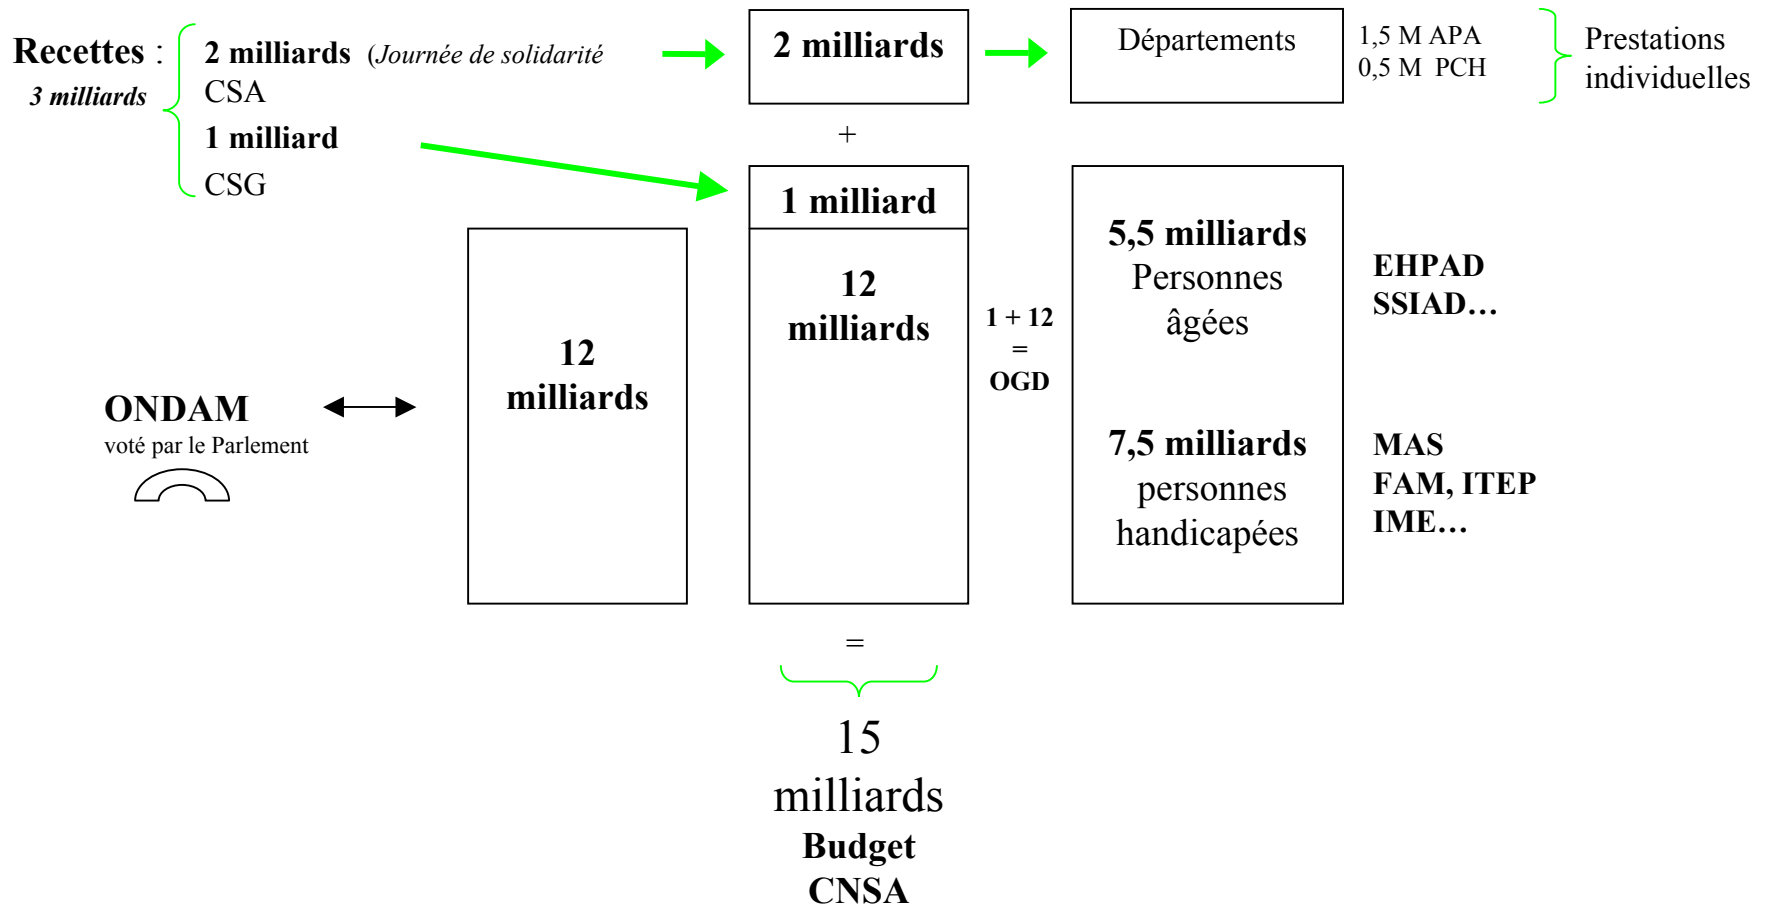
Recettes :
3 milliards

2 milliards (Journée de solidarité
CSA
1 milliard
CSG

2 milliards

Départements

1,5 M APA
0,5 M PCH

Prestations individuelles

+

1 milliard

12 milliards

12 milliards

1 + 12 = OGD

5,5 milliards Personnes âgées

EHPAD
SSIAD…

ONDAM
voté par le Parlement

7,5 milliards personnes handicapées

MAS
FAM, ITEP
IME…

=

15 milliards
Budget
CNSA